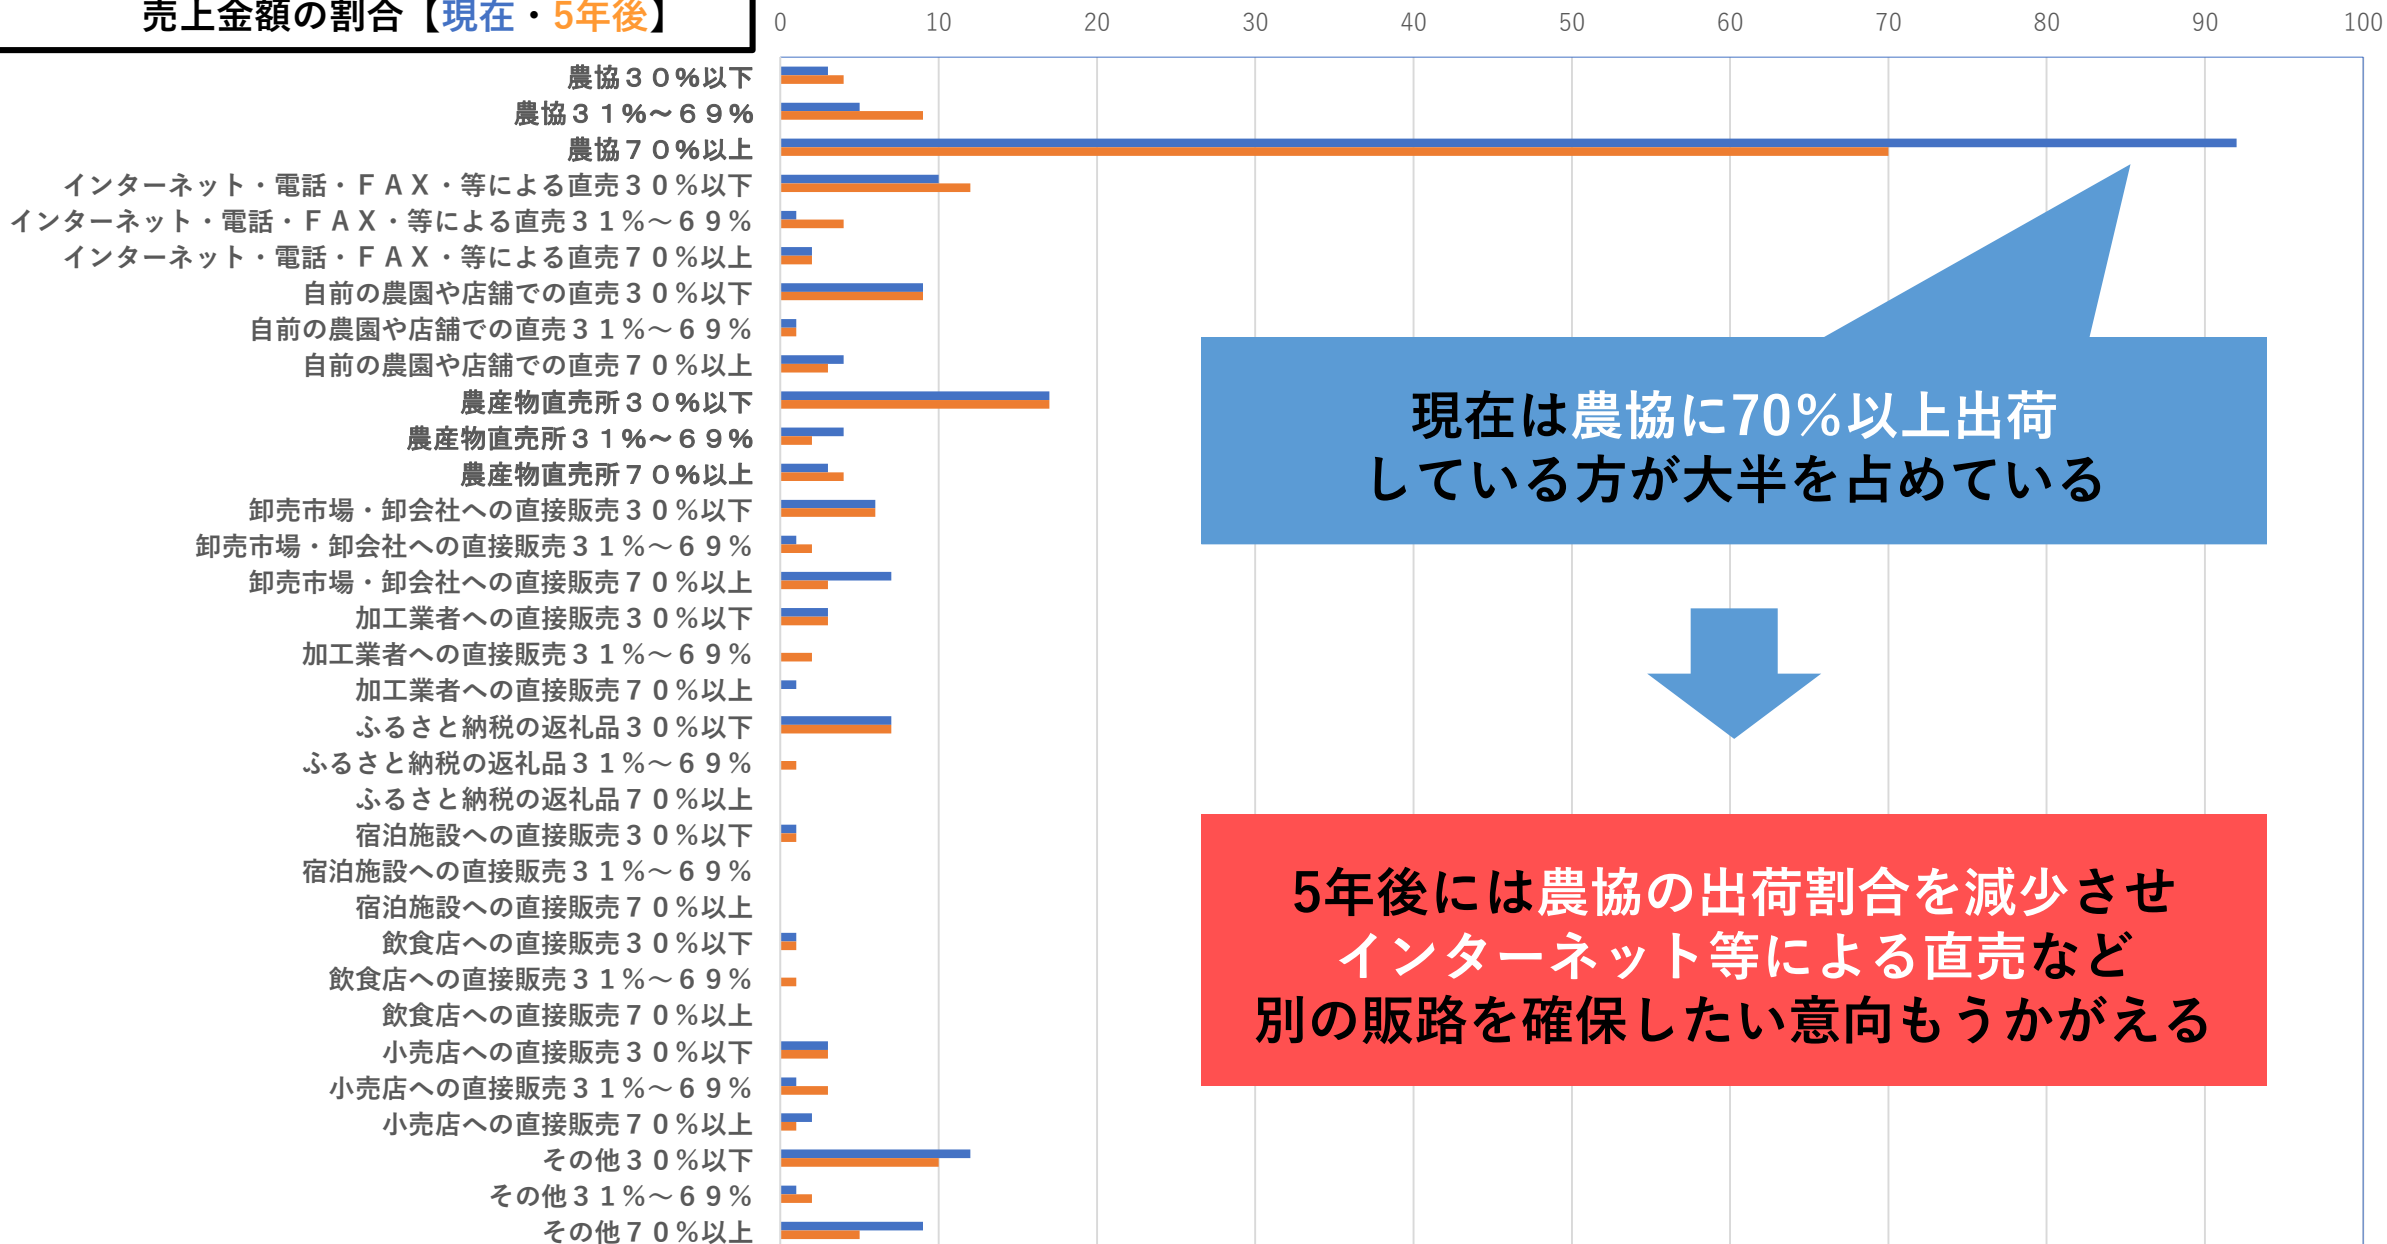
売上金額の割合【現在・5年後】

0 10 20 30 40 50 60 70 80 90 100

農協３０%以下
農協３１%～６９%
農協７０%以上
インターネット・電話・ＦＡＸ・等による直売３０%以下
インターネット・電話・ＦＡＸ・等による直売３１%～６９%
インターネット・電話・ＦＡＸ・等による直売７０%以上
自前の農園や店舗での直売３０%以下
自前の農園や店舗での直売３１%～６９%
自前の農園や店舗での直売７０%以上
農産物直売所３０%以下
農産物直売所３１%～６９%
農産物直売所７０%以上
卸売市場・卸会社への直接販売３０%以下
卸売市場・卸会社への直接販売３１%～６９%
卸売市場・卸会社への直接販売７０%以上
加工業者への直接販売３０%以下
加工業者への直接販売３１%～６９%
加工業者への直接販売７０%以上
ふるさと納税の返礼品３０%以下
ふるさと納税の返礼品３１%～６９%
ふるさと納税の返礼品７０%以上
宿泊施設への直接販売３０%以下
宿泊施設への直接販売３１%～６９%
宿泊施設への直接販売７０%以上
飲食店への直接販売３０%以下
飲食店への直接販売３１%～６９%
飲食店への直接販売７０%以上
小売店への直接販売３０%以下
小売店への直接販売３１%～６９%
小売店への直接販売７０%以上
その他３０%以下
その他３１%～６９%
その他７０%以上

現在は農協に70%以上出荷
している方が大半を占めている

5年後には農協の出荷割合を減少させ
インターネット等による直売など
別の販路を確保したい意向もうかがえる